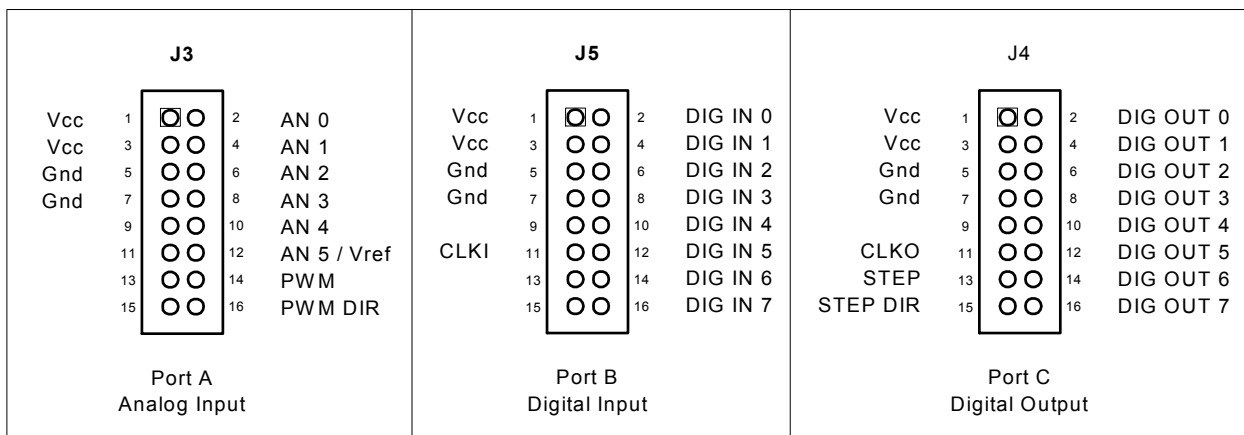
| J3 | | | |
|---|---|---|---|
| Vcc | 1 | 2 | AN 0 |
| Vcc | 3 | 4 | AN 1 |
| Gnd | 5 | 6 | AN 2 |
| Gnd | 7 | 8 | AN 3 |
| | 9 | 10 | AN 4 |
| | 11 | 12 | AN 5 / Vref |
| | 13 | 14 | PWM |
| | 15 | 16 | PWM DIR |

Port A
Analog Input

| J5 | | | |
|---|---|---|---|
| Vcc | 1 | 2 | DIG IN 0 |
| Vcc | 3 | 4 | DIG IN 1 |
| Gnd | 5 | 6 | DIG IN 2 |
| Gnd | 7 | 8 | DIG IN 3 |
| | 9 | 10 | DIG IN 4 |
| CLKI | 11 | 12 | DIG IN 5 |
| | 13 | 14 | DIG IN 6 |
| | 15 | 16 | DIG IN 7 |

Port B
Digital Input

| J4 | | | |
|---|---|---|---|
| Vcc | 1 | 2 | DIG OUT 0 |
| Vcc | 3 | 4 | DIG OUT 1 |
| Gnd | 5 | 6 | DIG OUT 2 |
| Gnd | 7 | 8 | DIG OUT 3 |
| | 9 | 10 | DIG OUT 4 |
| CLKO | 11 | 12 | DIG OUT 5 |
| STEP | 13 | 14 | DIG OUT 6 |
| STEP DIR | 15 | 16 | DIG OUT 7 |

Port C
Digital Output